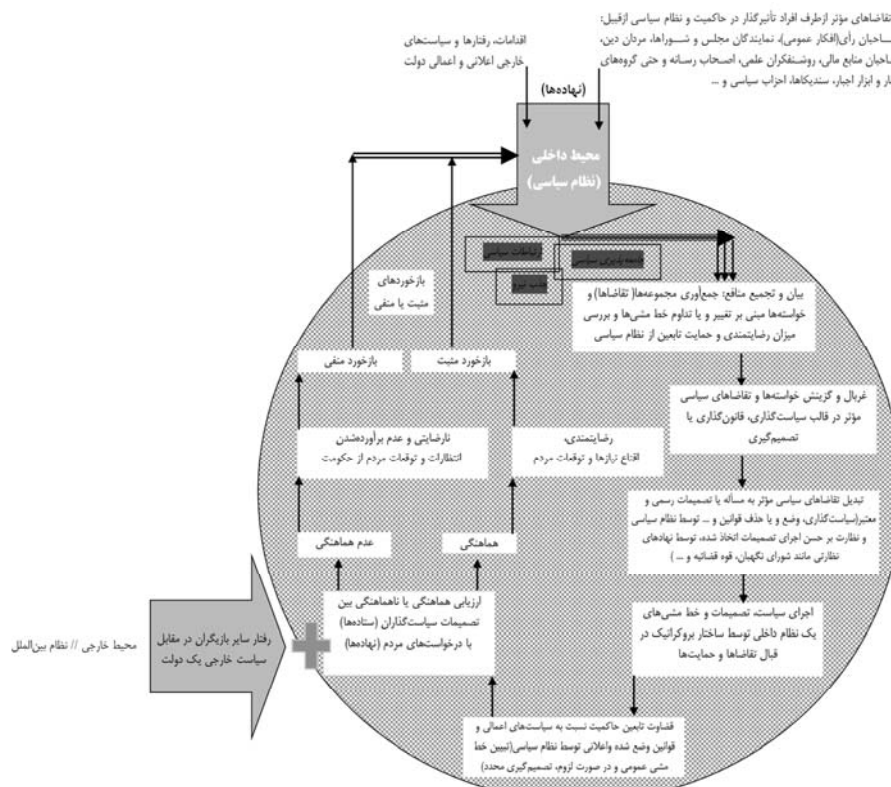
تقاضاهای مؤثر ازطرف افراد تأثیرگذار در حاکمیت و نظام سیاسی ازقبیل: صاحبان رأی(افکار عمومی)، نمایندگان مجلس و شـوراها، مردان دین، صاحبان منابع مالی، روشـنفکران علمی، اصحاب رسانه و حتی گروههای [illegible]ار و ابزار اجبار، سندیکاها، احزاب سیاسی و ...

اقدامات، رفتارها و سیاستهای خارجی اعلانی و اعمالی دولت

(نهادهها)

محیط داخلی (نظام سیاسی)

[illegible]

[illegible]

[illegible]

بازخوردهای مثبت یا منفی

بیان و تجمیع منافع: جمعآوری مجموعهها( تقاضاها) و خواستهها مبنی بر تغییر و یا تداوم خط مشیها و بررسی میزان رضایتمندی و حمایت تابعین از نظام سیاسی

بازخورد منفی

بازخورد مثبت

غربال و گزینش خواستهها و تقاضاهای سیاسی مؤثر در قالب سیاستگذاری، قانونگذاری یا تصمیمگیری

نارضایتی و عدم برآوردهشدن انتظارات و توقعات مردم از حکومت

رضایتمندی، اقناع نیازها و توقعات مردم

تبدیل تقاضاهای سیاسی مؤثر به مسأله یا تصمیمات رسمی و معتبر(سیاستگذاری، وضع و یا حذف قوانین و ... توسط نظام سیاسی و نظارت بر حسن اجرای تصمیمات اتخاذ شده، توسط نهادهای نظارتی مانند شورای نگهبان، قوه قضائیه و ... )

عدم هماهنگی

هماهنگی

اجرای سیاست، تصمیمات و خط مشیهای یک نظام داخلی توسط ساختار بروکراتیک در قبال تقاضاها و حمایتها

ارزیابی هماهنگی یا ناهماهنگی بین تصمیمات سیاستگذاران (ستادهها) با درخواستهای مردم (نهادهها)

رفتار سایر بازیگران در مقابل سیاست خارجی یک دولت

محیط خارجی // نظام بینالملل

قضاوت تابعین حاکمیت نسبت به سیاستهای اعمالی و قوانین وضع شده واعلانی توسط نظام سیاسی(تبیین خط مشی عمومی و در صورت لزوم، تصمیمگیری مجدد)